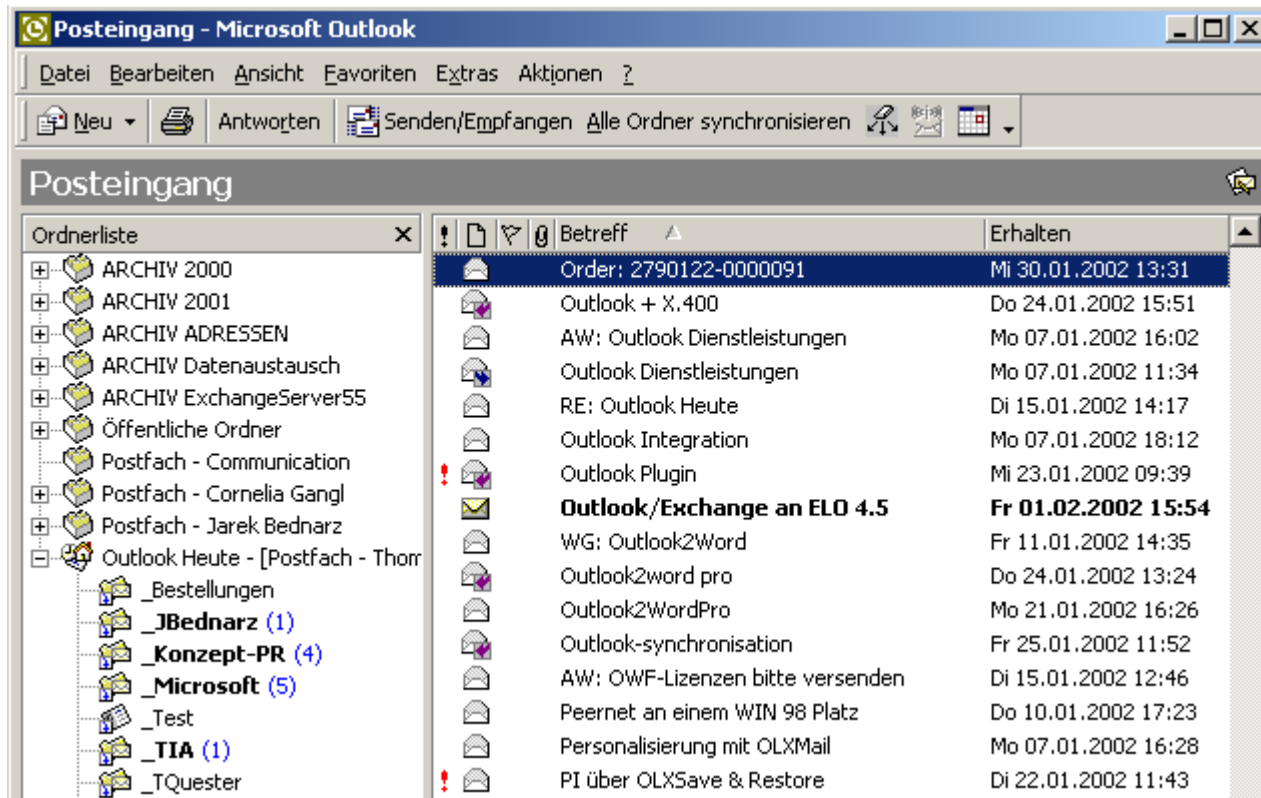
Posteingang - Microsoft Outlook

Datei Bearbeiten Ansicht Favoriten Extras Aktionen ?

Neu | Antworten | Senden/Empfangen Alle Ordner synchronisieren

Posteingang

Ordnerliste ×

ARCHIV 2000
ARCHIV 2001
ARCHIV ADRESSEN
ARCHIV Datenaustausch
ARCHIV ExchangeServer55
Öffentliche Ordner
Postfach - Communication
Postfach - Cornelia Gangl
Postfach - Jarek Bednarz
Outlook Heute - [Postfach - Thom
_Bestellungen
_JBednarz (1)
_Konzept-PR (4)
_Microsoft (5)
_Test
_TIA (1)
_TQuester

| ! | Betreff | Erhalten |
|---|---|---|
| | Order: 2790122-0000091 | Mi 30.01.2002 13:31 |
| | Outlook + X.400 | Do 24.01.2002 15:51 |
| | AW: Outlook Dienstleistungen | Mo 07.01.2002 16:02 |
| | Outlook Dienstleistungen | Mo 07.01.2002 11:34 |
| | RE: Outlook Heute | Di 15.01.2002 14:17 |
| | Outlook Integration | Mo 07.01.2002 18:12 |
| ! | Outlook Plugin | Mi 23.01.2002 09:39 |
| | Outlook/Exchange an ELO 4.5 | Fr 01.02.2002 15:54 |
| | WG: Outlook2Word | Fr 11.01.2002 14:35 |
| | Outlook2word pro | Do 24.01.2002 13:24 |
| | Outlook2WordPro | Mo 21.01.2002 16:26 |
| | Outlook-synchronisation | Fr 25.01.2002 11:52 |
| | AW: OWF-Lizenzen bitte versenden | Di 15.01.2002 12:46 |
| | Peernet an einem WIN 98 Platz | Do 10.01.2002 17:23 |
| | Personalisierung mit OLXMail | Mo 07.01.2002 16:28 |
| ! | PI über OLXSave & Restore | Di 22.01.2002 11:43 |